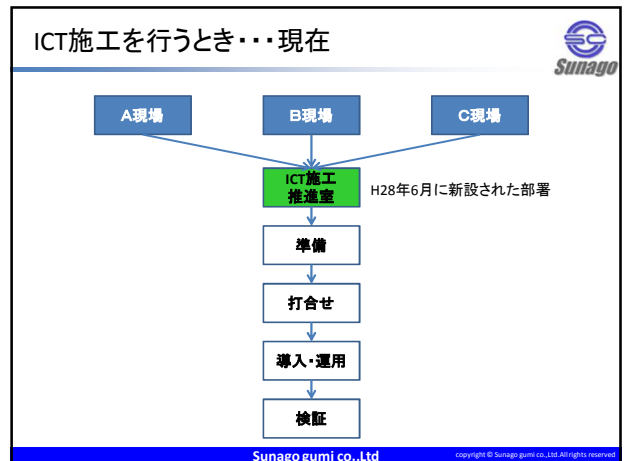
ICT施工を行うとき・・・現在

Sunago

A現場

B現場

C現場

ICT施工推進室

H28年6月に新設された部署

準備

打合せ

導入・運用

検証

Sunago gumi co.,Ltd

copyright © Sunago gumi co.,Ltd.All rights reserved